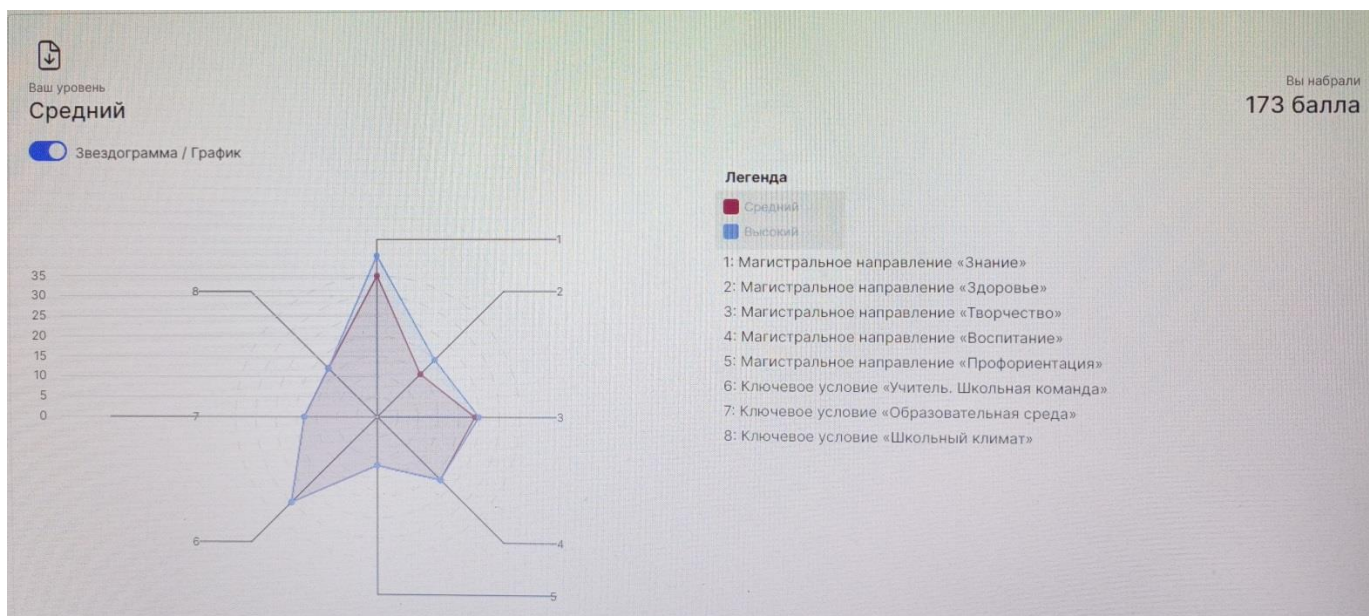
Ваш уровень
Средний

Вы набрали
173 балла

Звездограмма / График

35
30
25
20
15
10
5
0

1
2
3
4
5
6
7
8

Легенда
Средний
Высокий
1: Магистральное направление «Знание»
2: Магистральное направление «Здоровье»
3: Магистральное направление «Творчество»
4: Магистральное направление «Воспитание»
5: Магистральное направление «Профориентация»
6: Ключевое условие «Учитель. Школьная команда»
7: Ключевое условие «Образовательная среда»
8: Ключевое условие «Школьный климат»